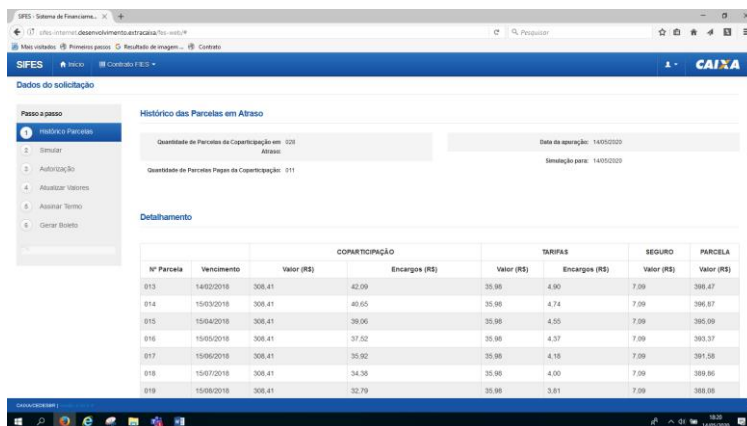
SIFES - Sistema de Financiame... × +

sifes-internet.desenvolvimento.extracaixa/fes-web/#

Pesquisar

Mais visitados Primeiros passos Resultado de imagem ... Contrato

SIFES Início Contrato FIES

CAIXA

Dados do solicitação

Passo a passo

1 Histórico Parcelas

2 Simular

3 Autorização

4 Atualizar Valores

5 Assinar Termo

6 Gerar Boleto

Histórico das Parcelas em Atraso

Quantidade de Parcelas da Coparticipação em Atraso: 028

Data da apuração: 14/05/2020

Simulação para: 14/05/2020

Quantidade de Parcelas Pagas da Coparticipação: 011

Detalhamento

| | | COPARTICIPAÇÃO | | TARIFAS | | SEGURO | PARCELA |
|---|---|---|---|---|---|---|---|
| Nº Parcela | Vencimento | Valor (R$) | Encargos (R$) | Valor (R$) | Encargos (R$) | Valor (R$) | Valor (R$) |
| 013 | 14/02/2018 | 308,41 | 42,09 | 35,98 | 4,90 | 7,09 | 398,47 |
| 014 | 15/03/2018 | 308,41 | 40,65 | 35,98 | 4,74 | 7,09 | 396,87 |
| 015 | 15/04/2018 | 308,41 | 39,06 | 35,98 | 4,55 | 7,09 | 395,09 |
| 016 | 15/05/2018 | 308,41 | 37,52 | 35,98 | 4,37 | 7,09 | 393,37 |
| 017 | 15/06/2018 | 308,41 | 35,92 | 35,98 | 4,18 | 7,09 | 391,58 |
| 018 | 15/07/2018 | 308,41 | 34,38 | 35,98 | 4,00 | 7,09 | 389,86 |
| 019 | 15/08/2018 | 308,41 | 32,79 | 35,98 | 3,81 | 7,09 | 388,08 |

CAIXA/CEDESBR |

18:20
14/05/2020